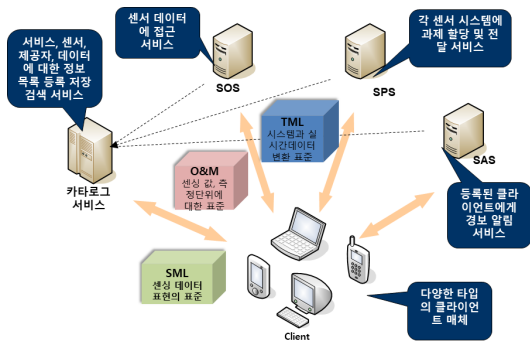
센서 데이터에 접근 서비스

각 센서 시스템에 과제 할당 및 전달 서비스

서비스, 센서, 제공자, 데이터에 대한 정보 목록 등록 저장 검색 서비스

SOS

SPS

TML
시스템과 실시간데이터 변환 표준

SAS

O&M
센싱 값, 측정단위에 대한 표준

카탈로그 서비스

등록된 클라이언트에게 경보 알림 서비스

SML
센싱 데이터 표현의 표준

다양한 타입의 클라이언트 매체

Client